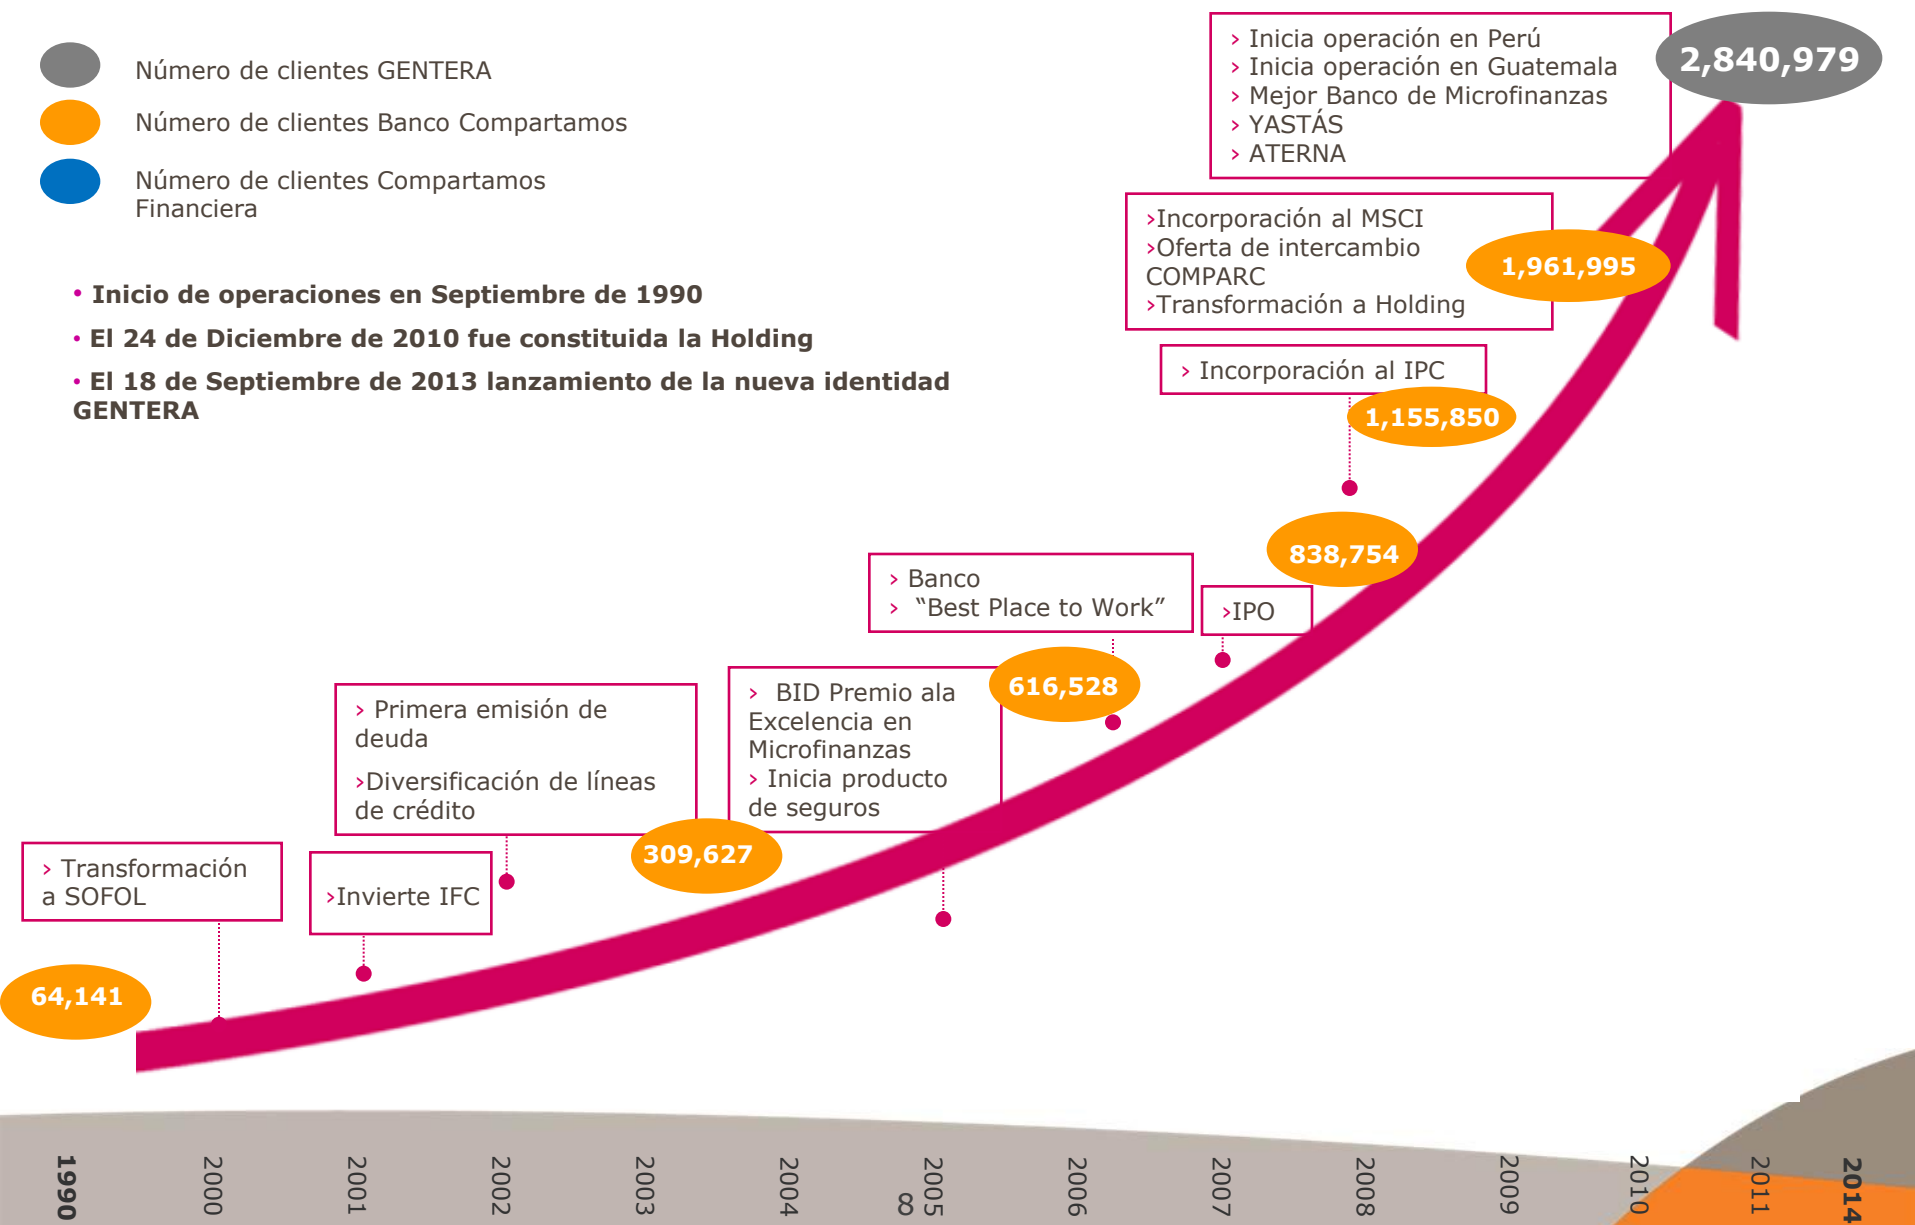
Número de clientes GENTERA

Número de clientes Banco Compartamos

Número de clientes Compartamos Financiera

• Inicio de operaciones en Septiembre de 1990

• El 24 de Diciembre de 2010 fue constituida la Holding

• El 18 de Septiembre de 2013 lanzamiento de la nueva identidad GENTERA

› Inicia operación en Perú
› Inicia operación en Guatemala
› Mejor Banco de Microfinanzas
› YASTÁS
› ATERNA

2,840,979

›Incorporación al MSCI
›Oferta de intercambio COMPARC
›Transformación a Holding

1,961,995

› Incorporación al IPC

1,155,850

838,754

› Banco
› "Best Place to Work"

›IPO

› BID Premio ala Excelencia en Microfinanzas
› Inicia producto de seguros

616,528

› Primera emisión de deuda

›Diversificación de líneas de crédito

309,627

› Transformación a SOFOL

›Invierte IFC

64,141

1990

2000

2001

2002

2003

2004

2005

8

2006

2007

2008

2009

2010

2011

2014